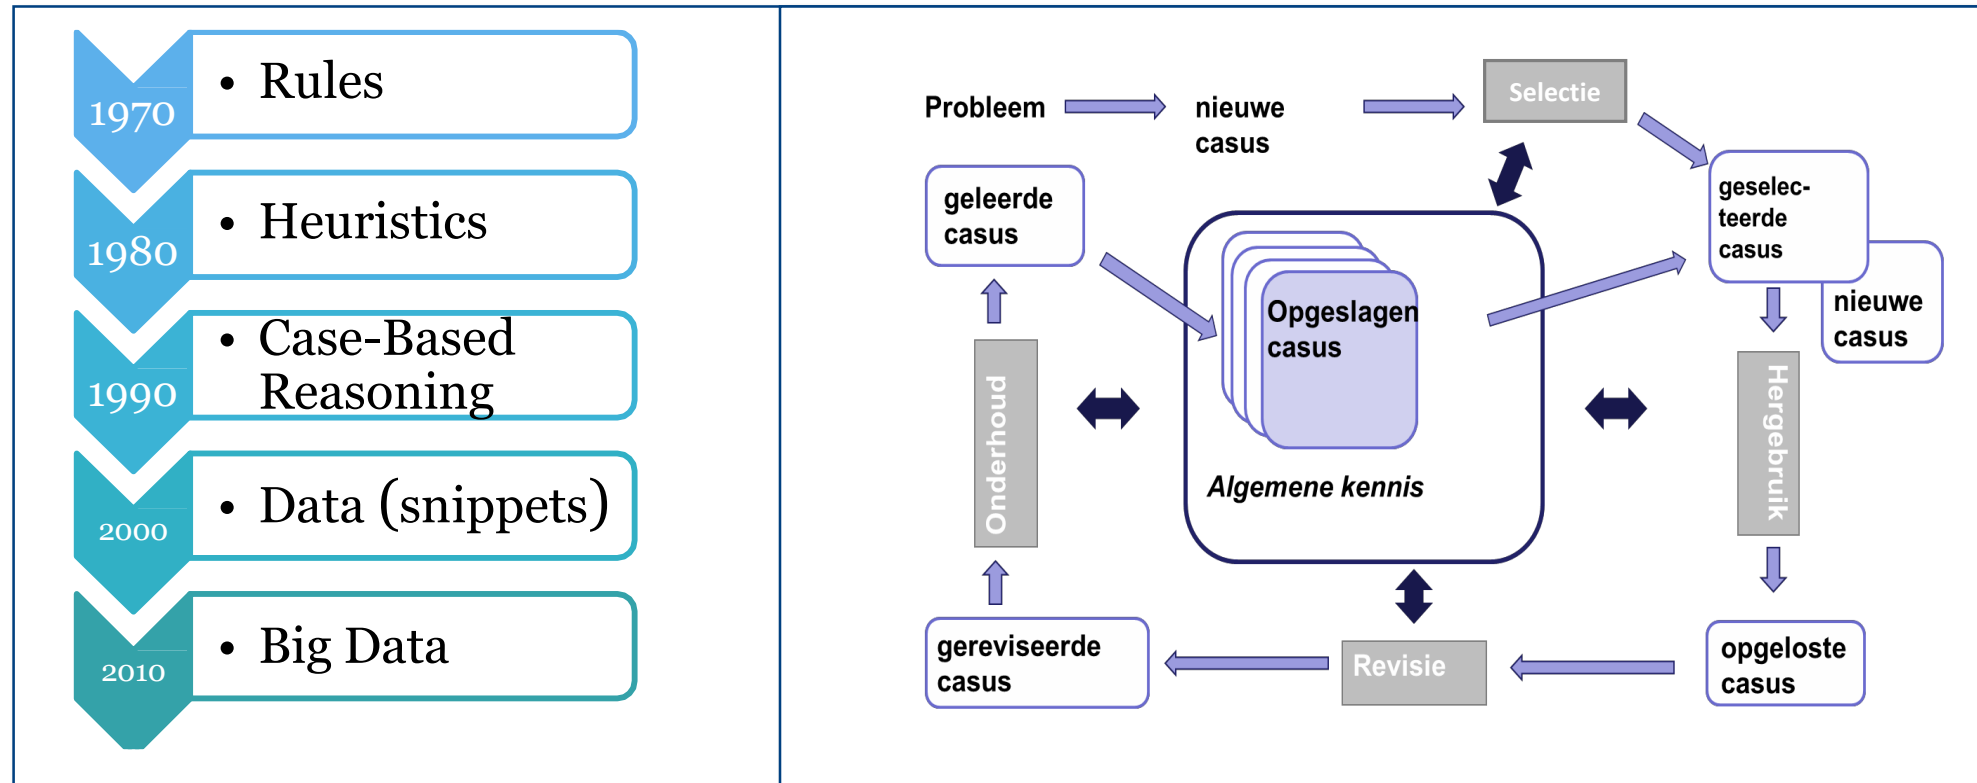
1970
• Rules

1980
• Heuristics

1990
• Case-Based Reasoning

2000
• Data (snippets)

2010
• Big Data

Probleem

nieuwe casus

Selectie

geleerde casus

geselecteerde casus

nieuwe casus

Opgeslagen casus

Algemene kennis

Onderhoud

Hergebruik

gereviseerde casus

Revisie

opgeloste casus